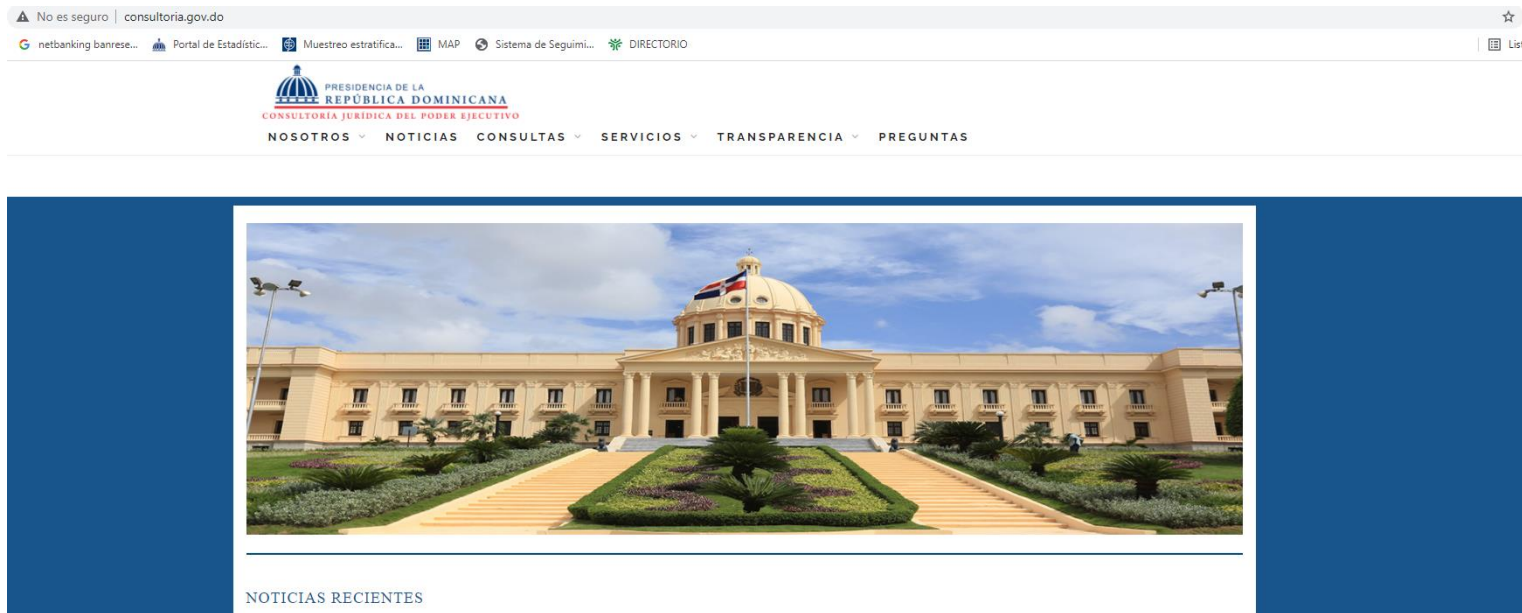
No es seguro | consultoria.gov.do

netbanking banrese... Portal de Estadístic... Muestreo estratifica... MAP Sistema de Seguimi... DIRECTORIO

List

PRESIDENCIA DE LA
REPÚBLICA DOMINICANA
CONSULTORÍA JURÍDICA DEL PODER EJECUTIVO

NOSOTROS NOTICIAS CONSULTAS SERVICIOS TRANSPARENCIA PREGUNTAS

NOTICIAS RECIENTES